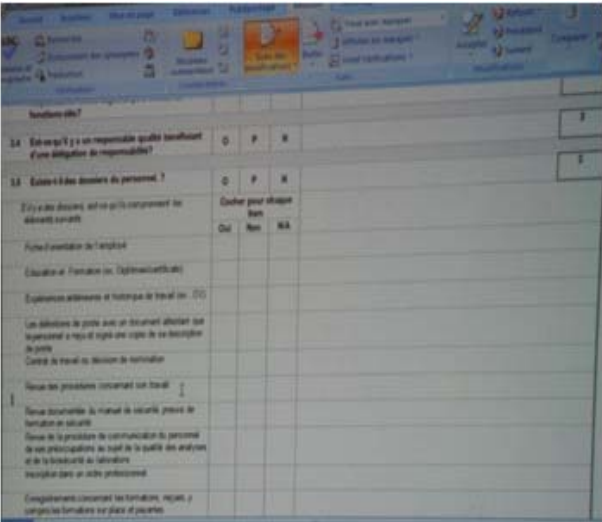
fonctions clés?

3.4 Est-ce qu'il y a un responsable qualité bénéficiant d'une délégation de responsabilités?

| O | P | N |

3

3.5 Existe-t-il des dossiers du personnel ?

| O | P | N |

3

S'il y a des dossiers, est-ce qu'ils comprennent les éléments suivants

Cocher pour chaque item

| Oui | Non | N/A |

Fiche d'orientation de l'employé

Education et Formation (ex. Diplômes/certificats)

Expériences antérieures et historique de travail (ex. CV)

Les définitions de poste avec un document attestant que le personnel a reçu et signé une copie de sa description de poste

Contrat de travail ou décision de nomination

Revue des procédures concernant son travail

Revue documentée du manuel de sécurité, preuve de formation en sécurité

Revue de la procédure de communication du personnel de ses préoccupations au sujet de la qualité des analyses et de la biosécurité au laboratoire

Inscription dans un ordre professionnel

Enregistrements concernant les formations, recyclages, y compris les formations sur place et séquelles